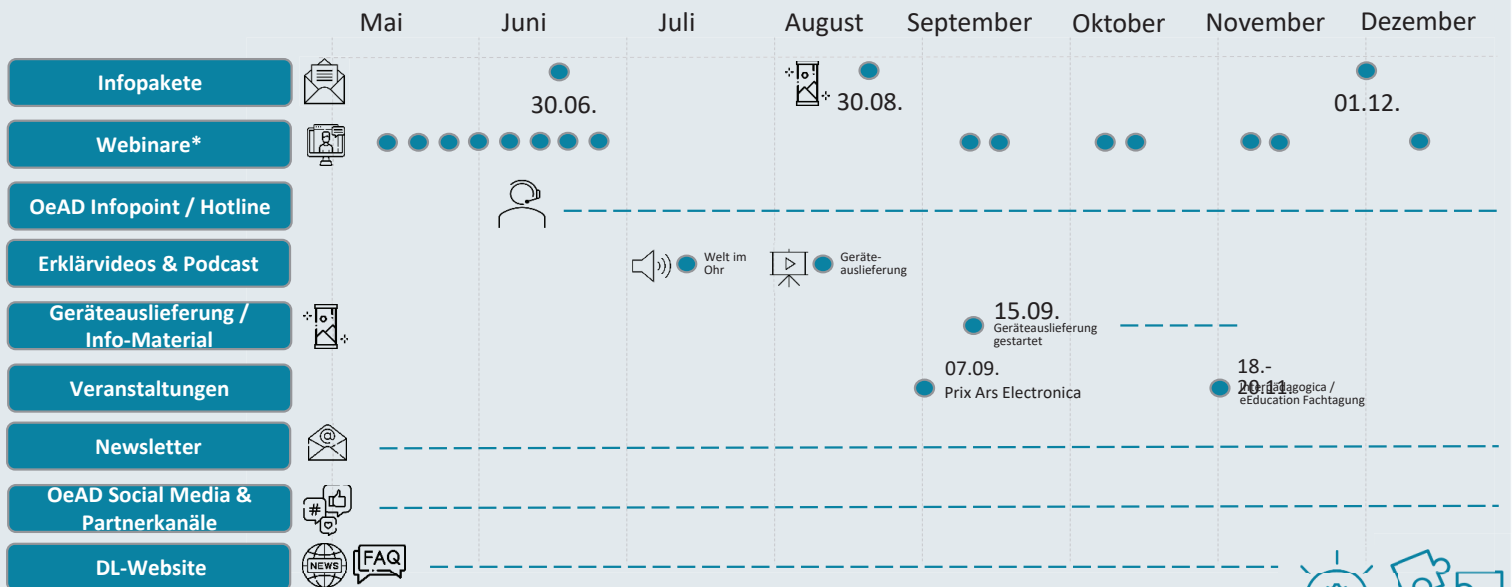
Mai Juni Juli August September Oktober November Dezember

Infopakete
30.06.
30.08.
01.12.

Webinare*

OeAD Infopoint / Hotline

Erklärvideos & Podcast
Welt im Ohr
Geräteauslieferung

Geräteauslieferung / Info-Material
15.09.
Geräteauslieferung gestartet

Veranstaltungen
07.09.
Prix Ars Electronica
18.-20.11.
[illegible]agogica / eEducation Fachtagung

Newsletter
@

OeAD Social Media & Partnerkanäle
#

DL-Website
NEWS
FAQ